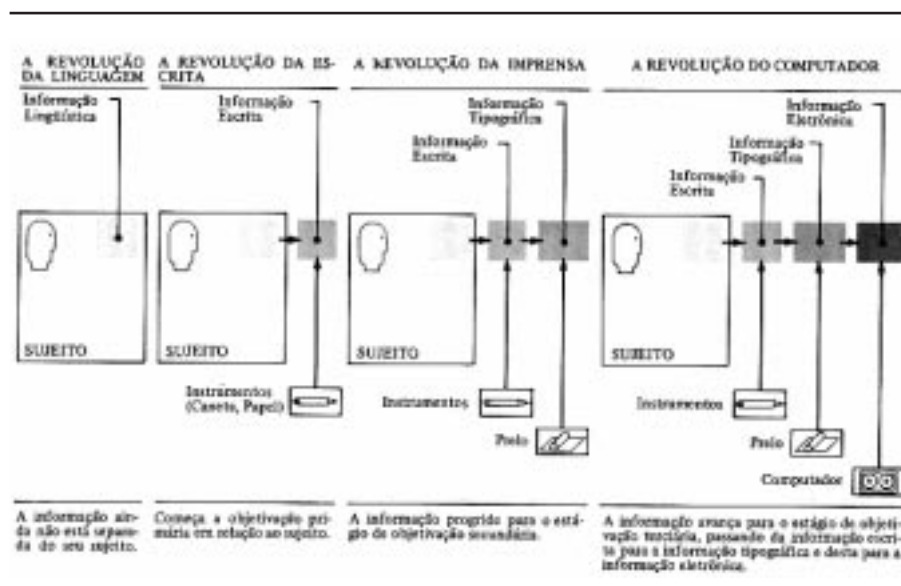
A REVOLUÇÃO DA LINGUAGEM

Informação Lingüística

SUJEITO

A informação ainda não está separada do seu sujeito.

A REVOLUÇÃO DA ESCRITA

Informação Escrita

SUJEITO

Instrumentos (Caneta, Papel)

Começa a objetivação primária em relação ao sujeito.

A REVOLUÇÃO DA IMPRENSA

Informação Tipográfica

Informação Escrita

SUJEITO

Instrumentos

Prelo

A informação progride para o estágio de objetivação secundária.

A REVOLUÇÃO DO COMPUTADOR

Informação Eletrônica

Informação Tipográfica

Informação Escrita

SUJEITO

Instrumentos

Prelo

Computador

A informação avança para o estágio de objetivação terciária, passando da informação escrita para a informação tipográfica e desta para a informação eletrônica.